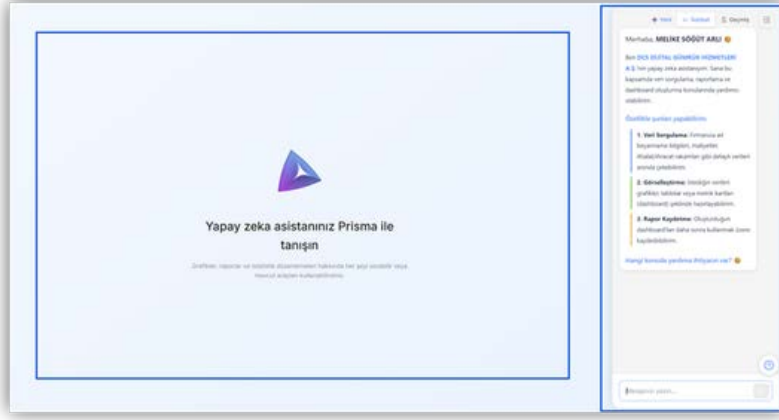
Yapay zeka asistanınız Prisma ile tanışın

Grafikler, raporlar ve tablolar oluşturmaları hakkında her şeyi sorabilir veya mevcut araçları kullanabilirsiniz.

+ Yeni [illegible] Geçmiş

Merhaba, MELİKE SÖĞÜT ARLI 😊

Ben DCS DİJİTAL GÜMRÜK HİZMETLERİ A.Ş.'nin yapay zeka asistanıyım. Sana bu kapsamda veri sorguları, raporlama ve dashboard oluşturma konularında yardımcı olabilirim.

Özellikle şunları yapabilirim:

1. Veri Sorgulama: Firmanıza ait beyanname bilgileri, maliyetler, ithalat/ihracat rakamları gibi detaylı verileri anında çekebilirim.

2. Görselleştirme: İstediğin verileri grafikler, tablolar veya metrik kartları (dashboard) şeklinde hazırlayabilirim.

3. Rapor Kaydetme: Oluşturduğun dashboard'ları daha sonra kullanmak üzere kaydedebilirim.

Hangi konuda yardıma ihtiyacın var? 😊

Mesajınızı yazın...